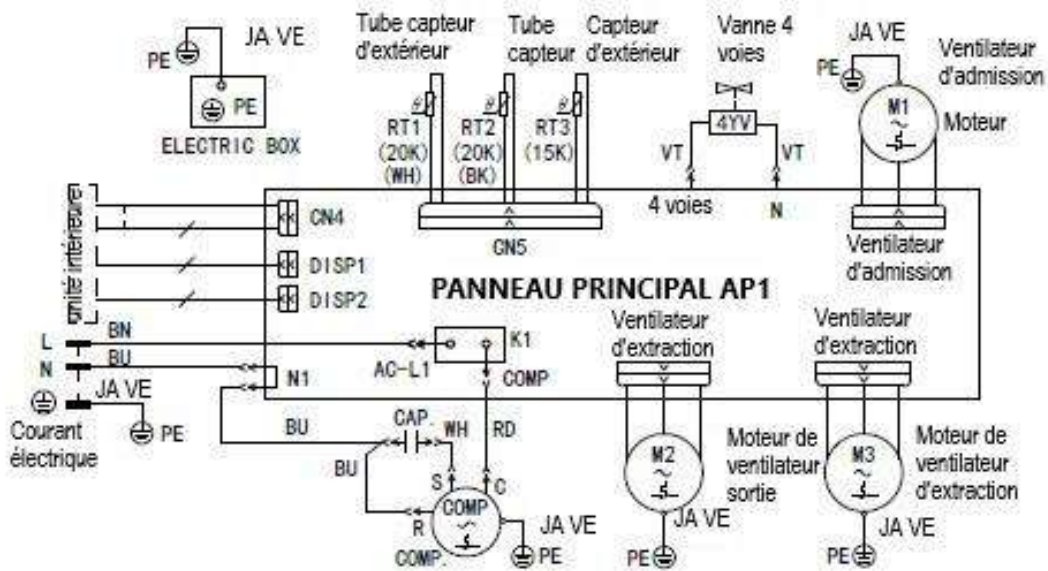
PE JA VE
PE
ELECTRIC BOX

Tube capteur d'extérieur
Tube capteur
Capteur d'extérieur
RT1 (20K) (WH)
RT2 (20K) (BK)
RT3 (15K)

Vanne 4 voies
4YV
VT
VT
4 voies
N

JA VE
PE
Ventilateur d'admission
M1
Moteur

Unité intérieure
CN4
CN5
DISP1
DISP2
Ventilateur d'admission

PANNEAU PRINCIPAL AP1

L
BN
N
BU
JA VE
Courant électrique
PE
K1
AC-L1
N1
COMP

Ventilateur d'extraction
Ventilateur d'extraction

BU
CAP.
WH
RD
BU
S
C
R
COMP
COMP.
JA VE
PE

M2
Moteur de ventilateur sortie
JA VE
PE

M3
Moteur de ventilateur d'extraction
JA VE
PE